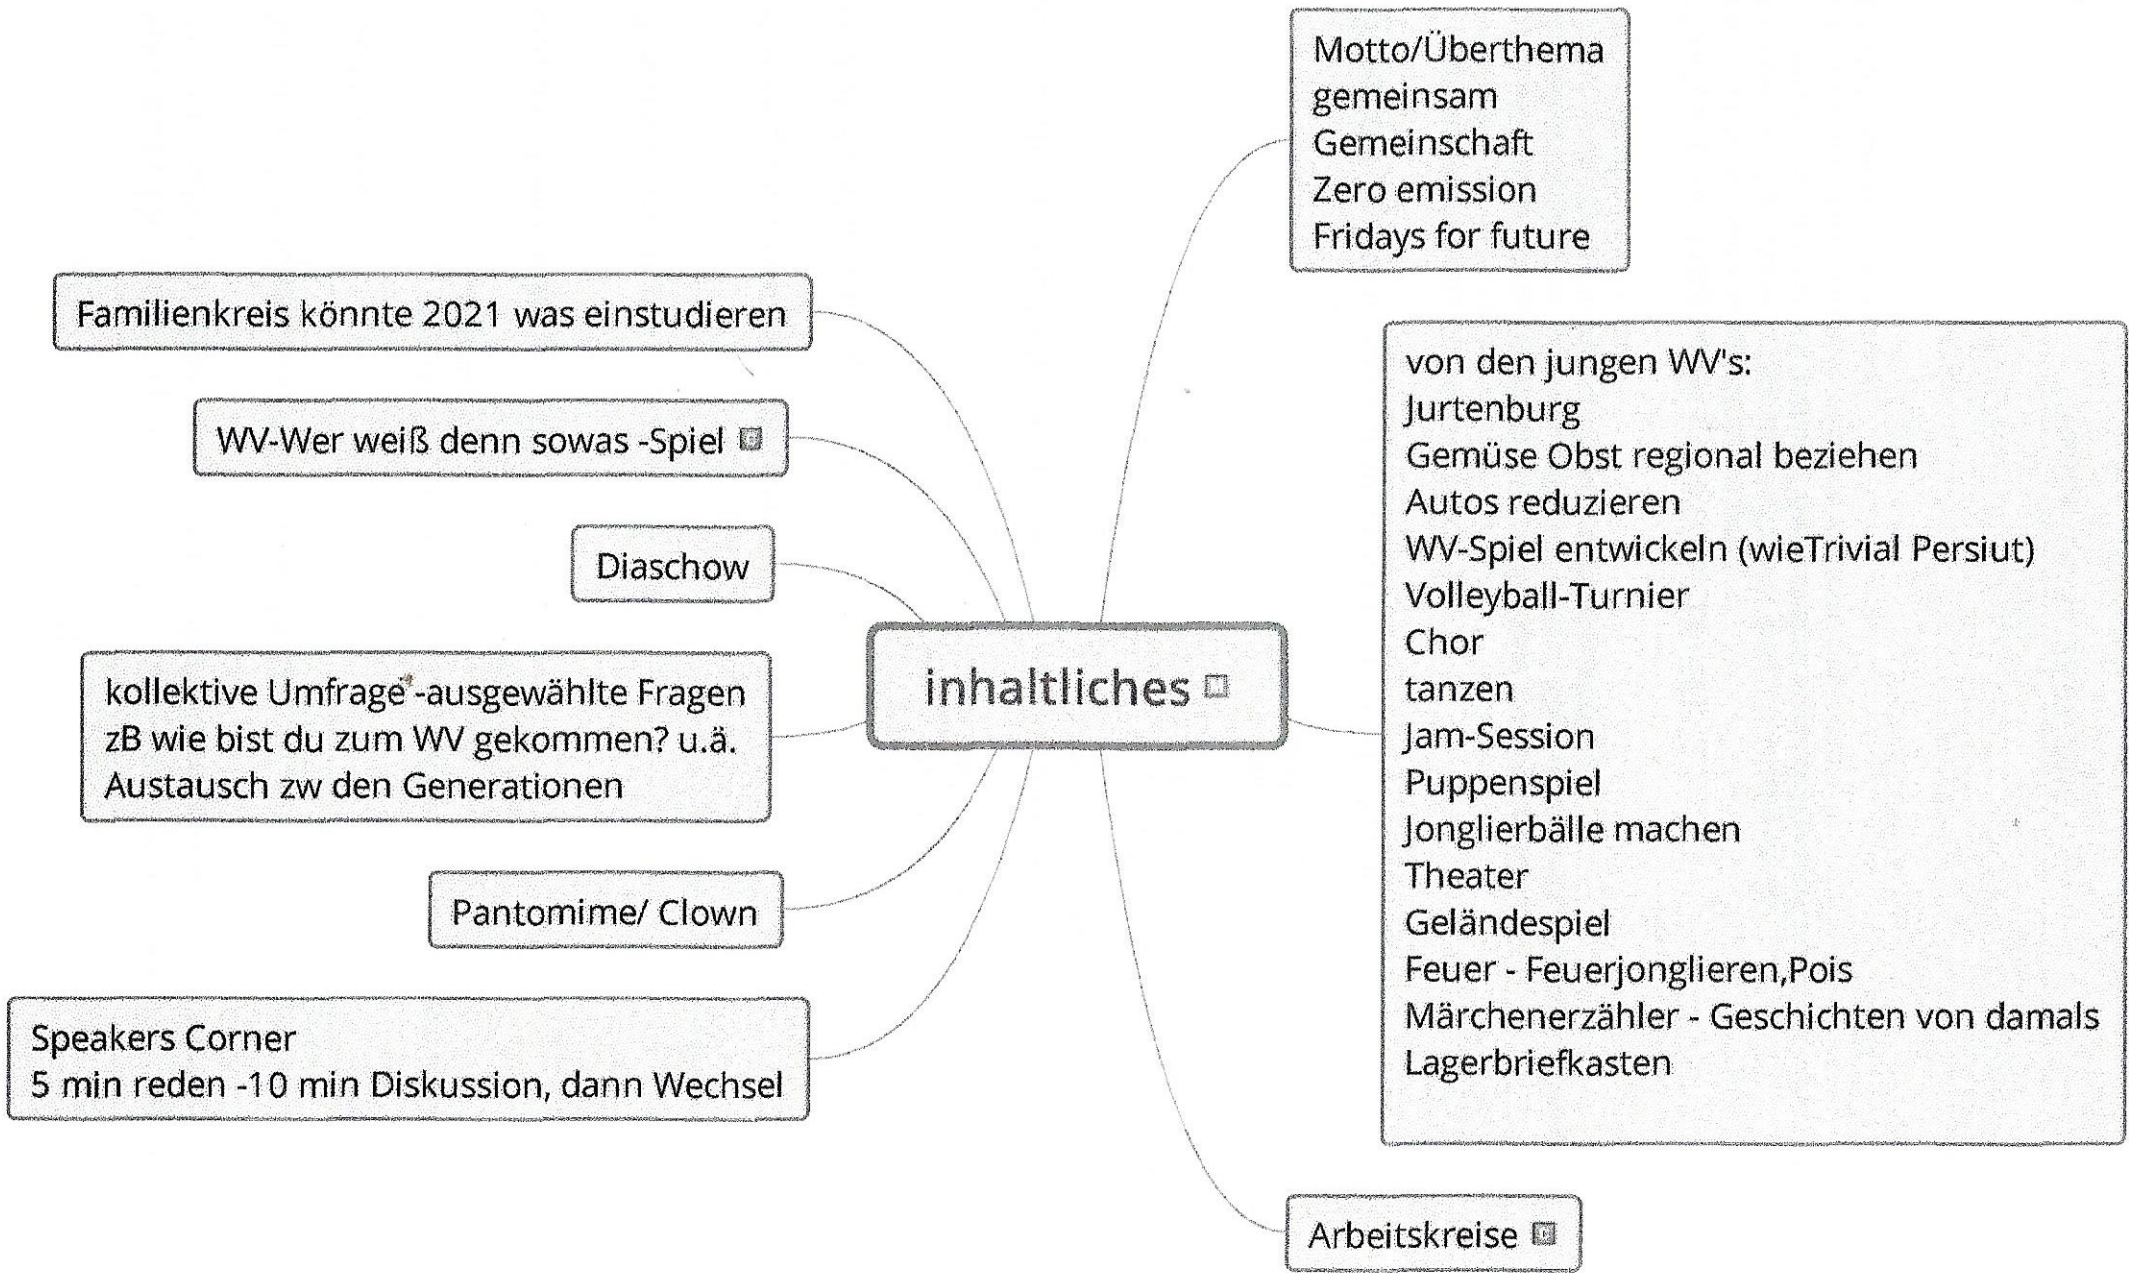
inhaltliches

Motto/Überthema
gemeinsam
Gemeinschaft
Zero emission
Fridays for future

Familienkreis könnte 2021 was einstudieren

WV-Wer weiß denn sowas -Spiel

Diaschow

kollektive Umfrage -ausgewählte Fragen
zB wie bist du zum WV gekommen? u.ä.
Austausch zw den Generationen

Pantomime/ Clown

Speakers Corner
5 min reden -10 min Diskussion, dann Wechsel

von den jungen WV's:
Jurtenburg
Gemüse Obst regional beziehen
Autos reduzieren
WV-Spiel entwickeln (wieTrivial Persiut)
Volleyball-Turnier
Chor
tanzen
Jam-Session
Puppenspiel
Jonglierbälle machen
Theater
Geländespiel
Feuer - Feuerjonglieren,Pois
Märchenerzähler - Geschichten von damals
Lagerbriefkasten

Arbeitskreise